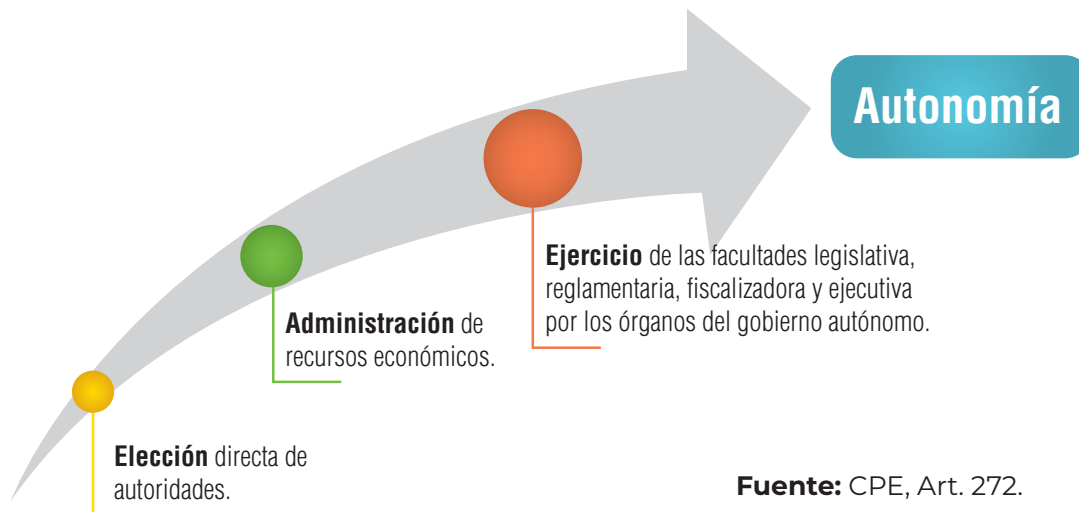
Autonomía

Ejercicio de las facultades legislativa, reglamentaria, fiscalizadora y ejecutiva por los órganos del gobierno autónomo.

Administración de recursos económicos.

Elección directa de autoridades.

Fuente: CPE, Art. 272.